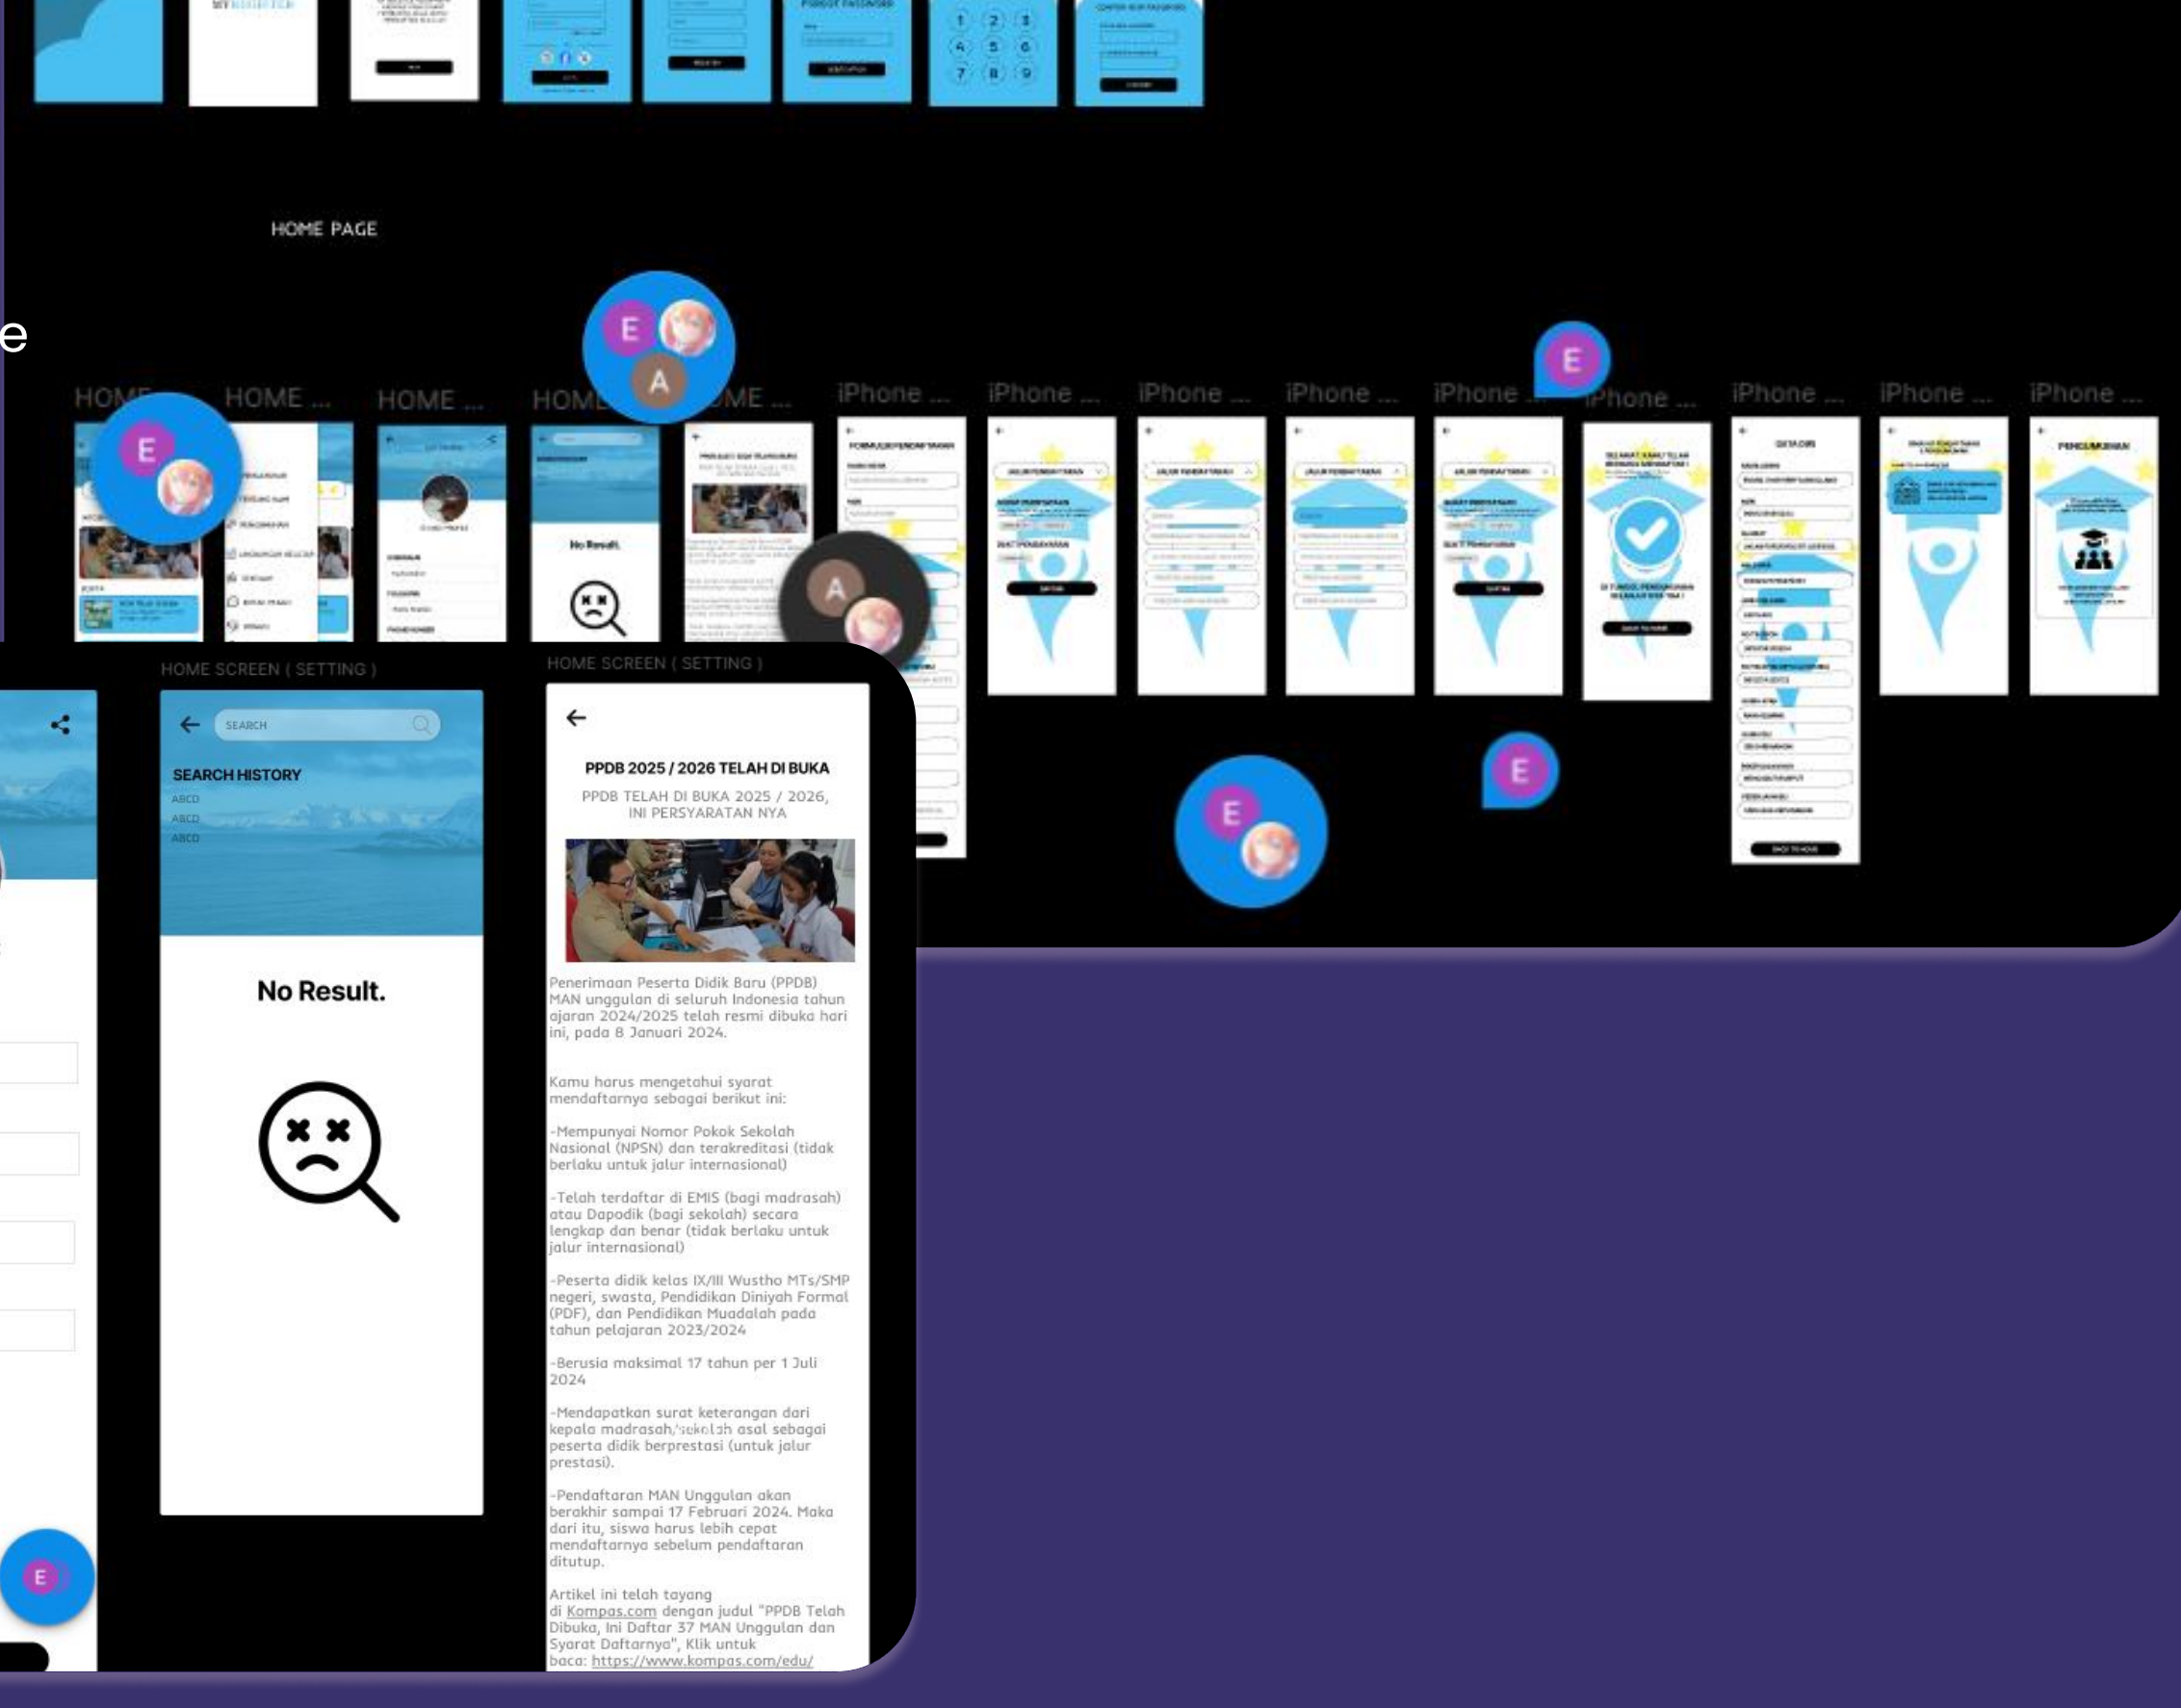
1 2 3
4 5 6
7 8 9

HOME PAGE

e

E
A
E

HOME ... HOME ... HOME ... HOME ... HOME ... iPhone ... iPhone ... iPhone ... iPhone ... iPhone ... iPhone ... iPhone ... iPhone ... iPhone ...

E

No Result.

A

E

E

HOME SCREEN ( SETTING )

SEARCH

SEARCH HISTORY
ABCD
ABCD
ABCD

No Result.

E

HOME SCREEN ( SETTING )

PPDB 2025 / 2026 TELAH DI BUKA
PPDB TELAH DI BUKA 2025 / 2026, INI PERSYARATAN NYA

Penerimaan Peserta Didik Baru (PPDB) MAN unggulan di seluruh Indonesia tahun ajaran 2024/2025 telah resmi dibuka hari ini, pada 8 Januari 2024.

Kamu harus mengetahui syarat mendaftarnya sebagai berikut ini:

-Mempunyai Nomor Pokok Sekolah Nasional (NPSN) dan terakreditasi (tidak berlaku untuk jalur internasional)

-Telah terdaftar di EMIS (bagi madrasah) atau Dapodik (bagi sekolah) secara lengkap dan benar (tidak berlaku untuk jalur internasional)

-Peserta didik kelas IX/III Wustho MTs/SMP negeri, swasta, Pendidikan Diniyah Formal (PDF), dan Pendidikan Muadalah pada tahun pelajaran 2023/2024

-Berusia maksimal 17 tahun per 1 Juli 2024

-Mendapatkan surat keterangan dari kepala madrasah/sekolah asal sebagai peserta didik berprestasi (untuk jalur prestasi).

-Pendaftaran MAN Unggulan akan berakhir sampai 17 Februari 2024. Maka dari itu, siswa harus lebih cepat mendaftarnya sebelum pendaftaran ditutup.

Artikel ini telah tayang di Kompas.com dengan judul "PPDB Telah Dibuka, Ini Daftar 37 MAN Unggulan dan Syarat Daftarnya", Klik untuk baca: https://www.kompas.com/edu/